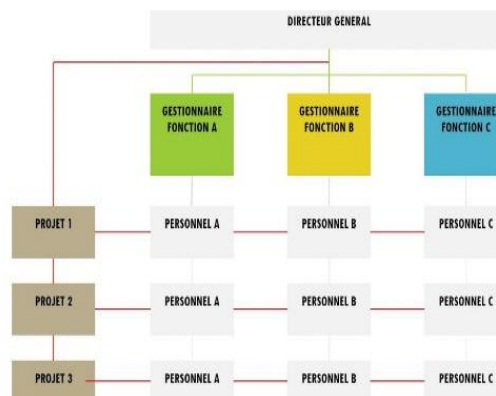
DIRECTEUR GENERAL

GESTIONNAIRE FONCTION A

GESTIONNAIRE FONCTION B

GESTIONNAIRE FONCTION C

PROJET 1

PERSONNEL A

PERSONNEL B

PERSONNEL C

PROJET 2

PERSONNEL A

PERSONNEL B

PERSONNEL C

PROJET 3

PERSONNEL A

PERSONNEL B

PERSONNEL C